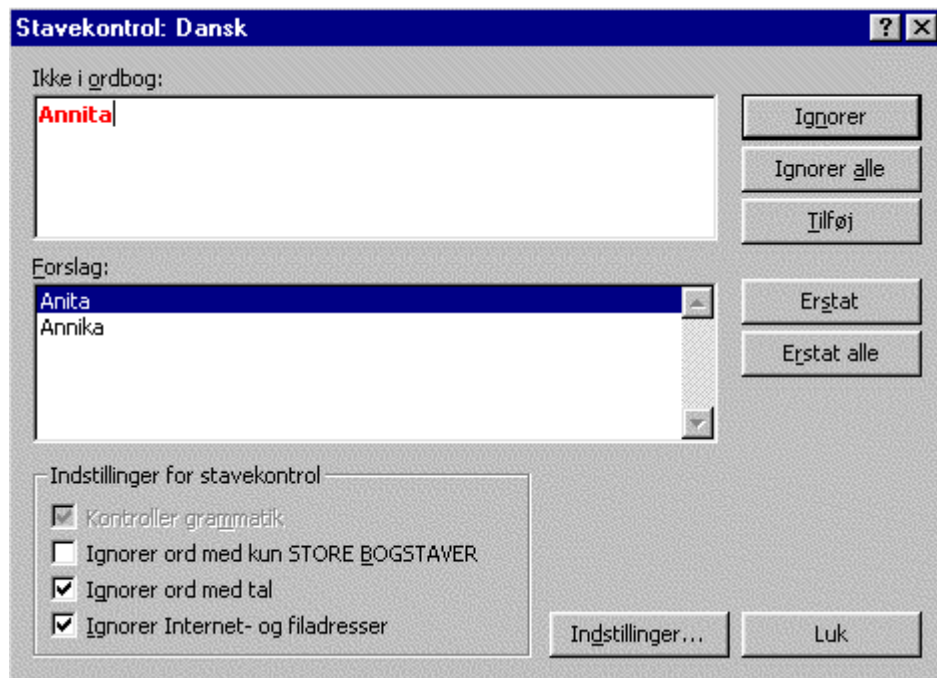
Stavekontrol: Dansk

?

Ikke i ordbog:

Annita

Ignorer

Ignorer alle

Tilføj

Forslag:

Anita

Annika

Erstat

Erstat alle

Indstillinger for stavekontrol

Kontroller grammatik

Ignorer ord med kun STORE BOGSTAVER

Ignorer ord med tal

Ignorer Internet- og filadresser

Indstillinger...

Luk